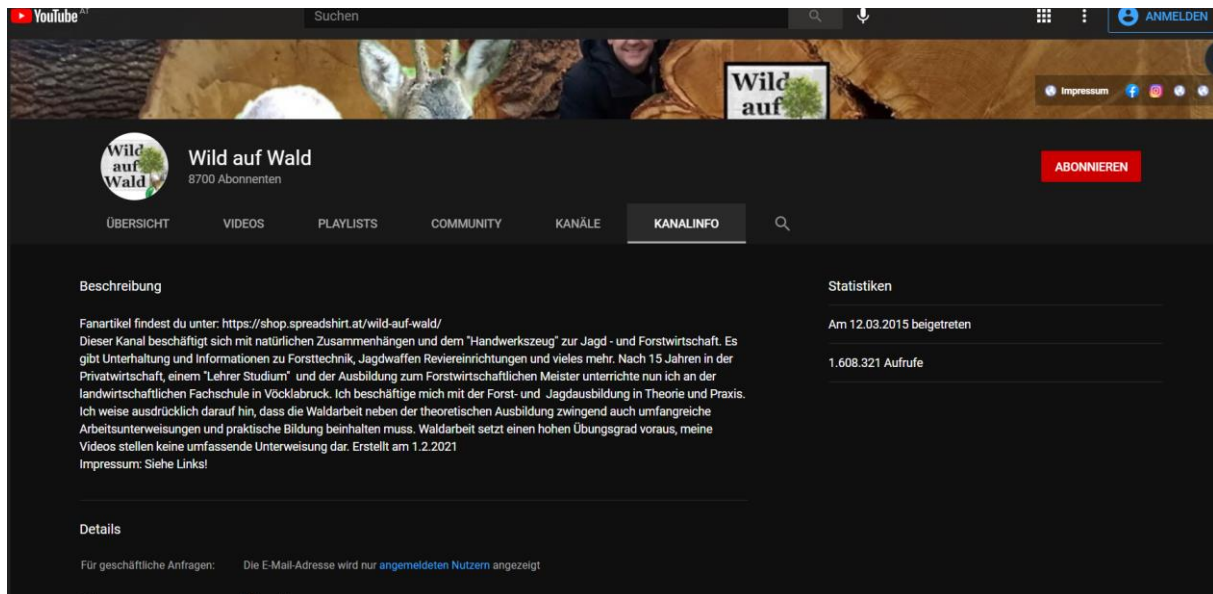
YouTube AT

Suchen

ANMELDEN

Wild auf

Impressum

Wild auf Wald

Wild auf Wald
8700 Abonnenten

ABONNIEREN

ÜBERSICHT VIDEOS PLAYLISTS COMMUNITY KANÄLE KANALINFO

Beschreibung

Fanartikel findest du unter: https://shop.spreadshirt.at/wild-auf-wald/
Dieser Kanal beschäftigt sich mit natürlichen Zusammenhängen und dem "Handwerkszeug" zur Jagd - und Forstwirtschaft. Es gibt Unterhaltung und Informationen zu Forsttechnik, Jagdwaffen Reviereinrichtungen und vieles mehr. Nach 15 Jahren in der Privatwirtschaft, einem "Lehrer Studium" und der Ausbildung zum Forstwirtschaftlichen Meister unterrichte nun ich an der landwirtschaftlichen Fachschule in Vöcklabruck. Ich beschäftige mich mit der Forst- und Jagdausbildung in Theorie und Praxis. Ich weise ausdrücklich darauf hin, dass die Waldarbeit neben der theoretischen Ausbildung zwingend auch umfangreiche Arbeitsunterweisungen und praktische Bildung beinhalten muss. Waldarbeit setzt einen hohen Übungsgrad voraus, meine Videos stellen keine umfassende Unterweisung dar. Erstellt am 1.2.2021
Impressum: Siehe Links!

Details

Für geschäftliche Anfragen: Die E-Mail-Adresse wird nur angemeldeten Nutzern angezeigt

Statistiken

Am 12.03.2015 beigetreten

1.608.321 Aufrufe